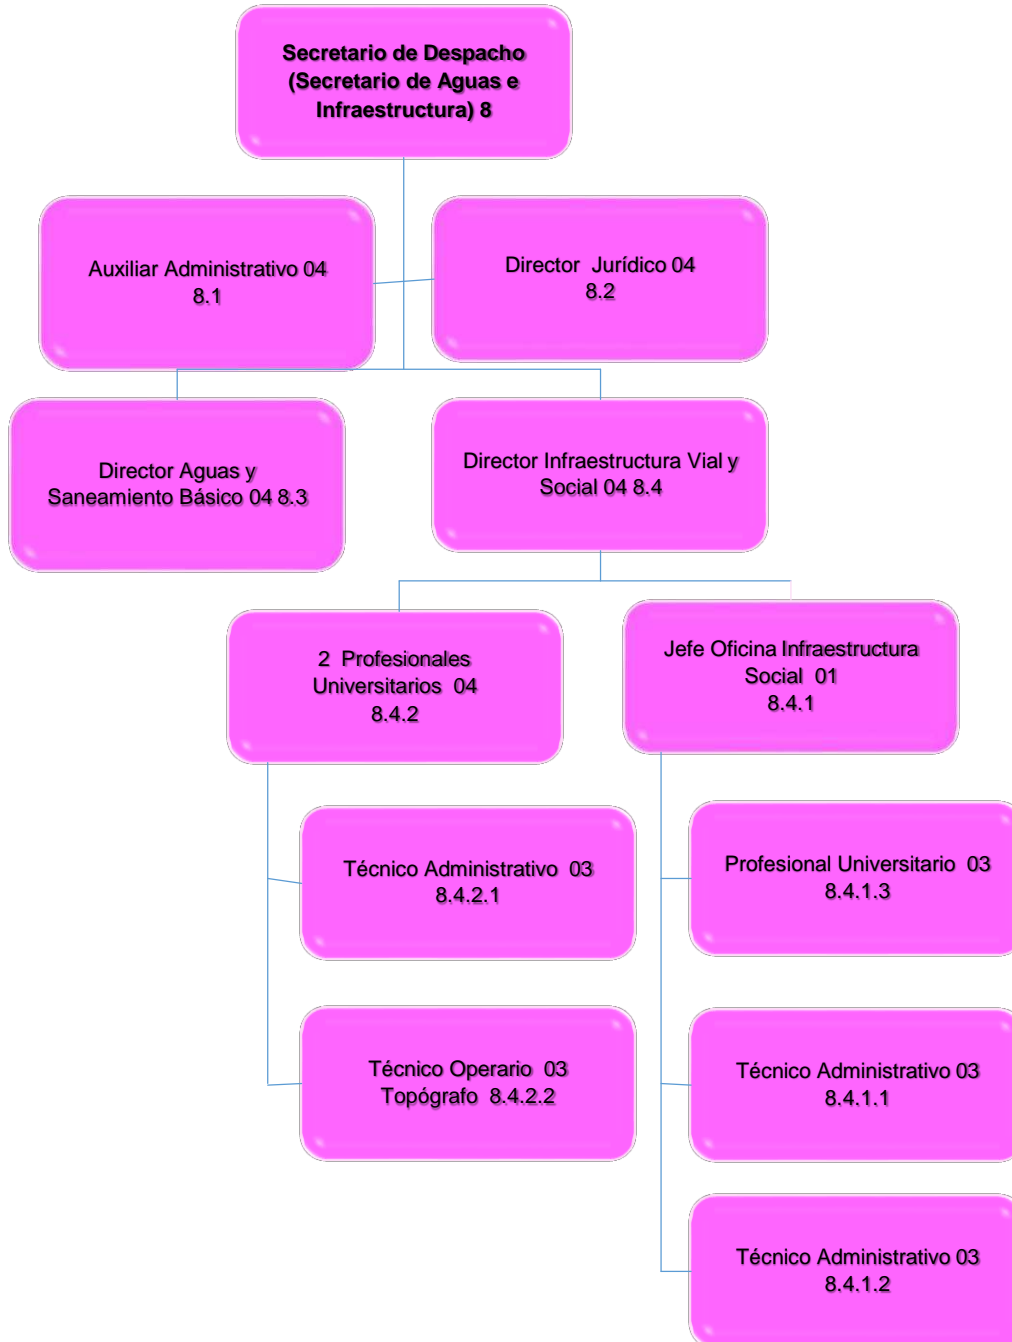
Secretario de Despacho (Secretario de Aguas e Infraestructura) 8

Auxiliar Administrativo 04
8.1

Director Jurídico 04
8.2

Director Aguas y Saneamiento Básico 04 8.3

Director Infraestructura Vial y Social 04 8.4

2 Profesionales Universitarios 04
8.4.2

Jefe Oficina Infraestructura Social 01
8.4.1

Técnico Administrativo 03
8.4.2.1

Técnico Operario 03
Topógrafo 8.4.2.2

Profesional Universitario 03
8.4.1.3

Técnico Administrativo 03
8.4.1.1

Técnico Administrativo 03
8.4.1.2